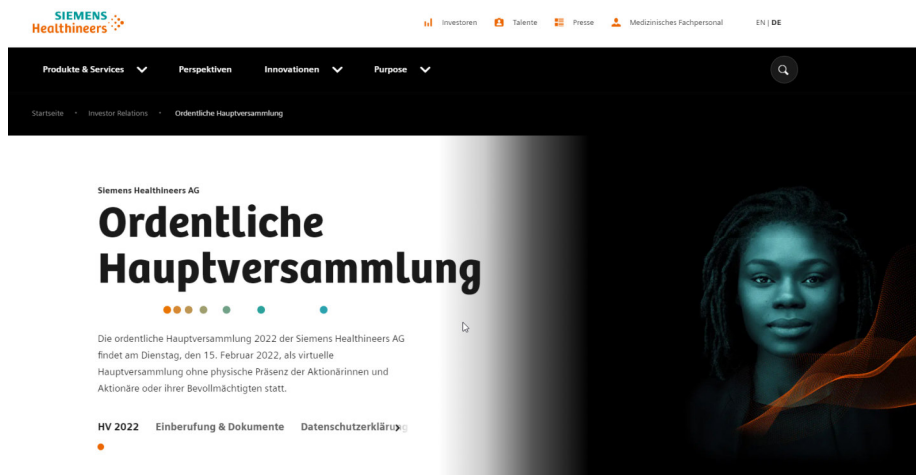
SIEMENS Healthineers

Investoren Talente Presse Medizinisches Fachpersonal EN | DE

Produkte & Services Perspektiven Innovationen Purpose

Startseite · Investor Relations · Ordentliche Hauptversammlung

Siemens Healthineers AG

Ordentliche Hauptversammlung

Die ordentliche Hauptversammlung 2022 der Siemens Healthineers AG findet am Dienstag, den 15. Februar 2022, als virtuelle Hauptversammlung ohne physische Präsenz der Aktionärinnen und Aktionäre oder ihrer Bevollmächtigten statt.

HV 2022 Einberufung & Dokumente Datenschutzerklärung